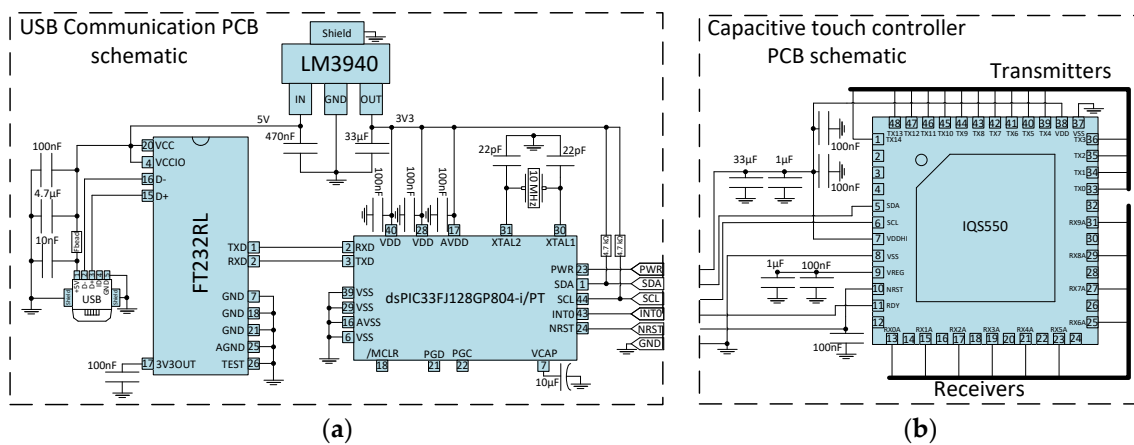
USB Communication PCB schematic

Shield
LM3940
IN GND OUT
5V 3V3
470nF 33µF
100nF
4.7µF
10nF
Fbead
USB
+5V D- D+ ID GND
Shield Shield
20 VCC
4 VCCIO
16 D-
15 D+
FT232RL
TXD 1
RXD 2
GND 7
GND 18
GND 21
AGND 25
TEST 26
100nF 17 3V3OUT
100nF 100nF 100nF
22pF 22pF
10MHz
40 28 17 31 30
VDD VDD AVDD XTAL2 XTAL1
2 RXD
3 TXD
4.7k 4.7k
PWR 23 PWR
SDA 1 SDA
SCL 44 SCL
INT0 43 INT0
NRST 14 NRST
GND
39 VSS
29 VSS
16 AVSS
6 VSS
dsPIC33FJ128GP804-i/PT
/MCLR PGD PGC VCAP
18 21 22 7
10µF

Capacitive touch controller PCB schematic

Transmitters
48 47 46 45 44 43 42 41 40 39 38 37
TX13 TX12 TX11 TX10 TX9 TX8 TX7 TX6 TX5 TX4 VDD VSS
100nF
100nF
33µF 1µF
1 TX14
2
3
4
5 SDA
6 SCL
7 VDDHI
8 VSS
9 VREG
10 NRST
11 RDY
12
1µF 100nF
IQS550
VSS 36
TX2 35
TX1 34
TX0 33
32
RX9A 31
30
RX8A 29
28
RX7A 27
26
RX6A 25
RX0A RX1A RX2A RX3A RX4A RX5A
13 14 15 16 17 18 19 20 21 22 23 24
100nF
Receivers

(a)
(b)